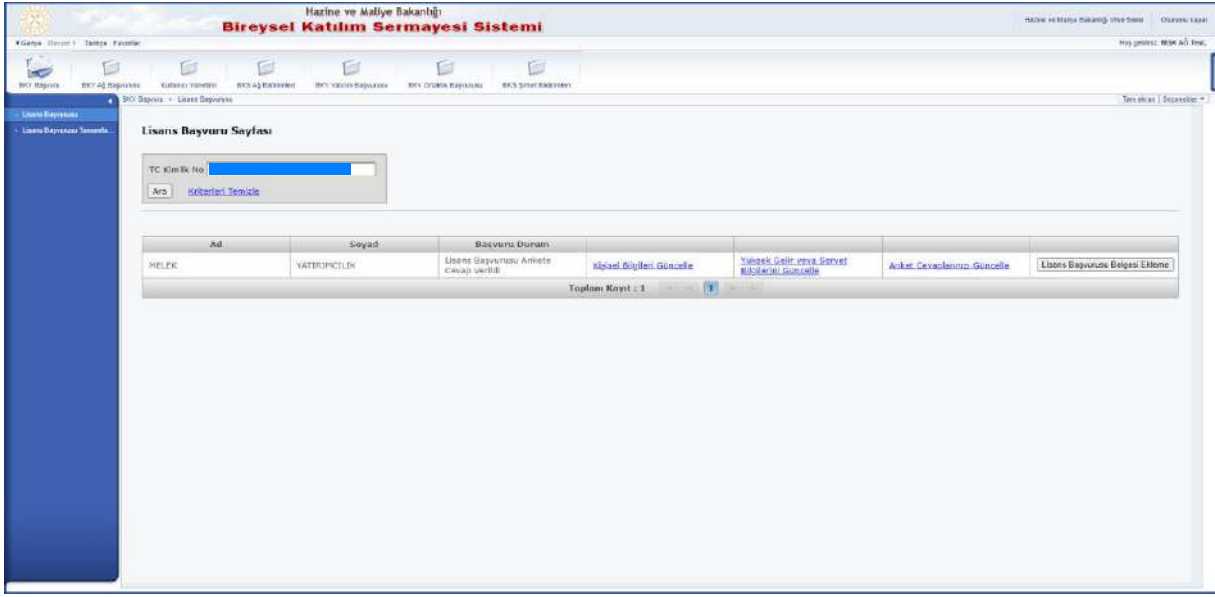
Hazine ve Maliye Bakanlığı
Bireysel Katılım Sermayesi Sistemi

Hazine ve Maliye Bakanlığı Web Sitesi | Oturumu Kapat

Geriye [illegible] Tarihçe Favoriler

Hoş geldiniz: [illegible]

BKY Başvuru | BKY Ağ Başvurusu | Kullanıcı Yönetimi | BKS Ağ Bildirimleri | BKY Yatırım Başvurusu | BKY Ortaklık Başvurusu | BKS Şirket Bildirimleri

BKY Başvuru > Lisans Başvurusu

Tam ekran | Seçenekler

Lisans Başvurusu
Lisans Başvurusu Tamamla...

Lisans Başvuru Sayfası

TC Kimlik No

Ara Kriterleri Temizle

| Ad | Soyad | Başvuru Durum | | | | |
|---|---|---|---|---|---|---|
| MELEK | YATIRIMCILIK | Lisans Başvurusu Ankete Cevap verildi | Kişisel Bilgileri Güncelle | Yüksek Gelir veya Servet Bilgilerini Güncelle | Anket Cevaplarınızı Güncelle | Lisans Başvurusu Belgesi Ekleme |

Toplam Kayıt : 1 1